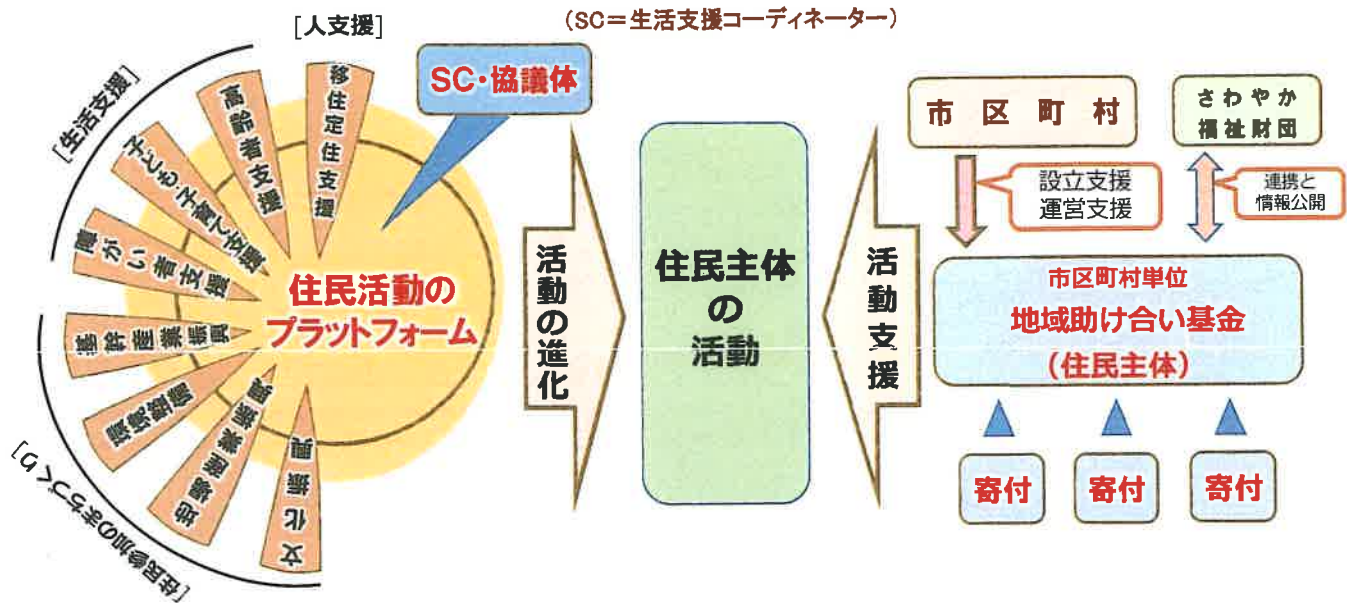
[人支援]

(SC＝生活支援コーディネーター)

[生活支援]

移住定住支援

高齢者支援

子ども・子育て支援

障がい者支援

地場産業振興

環境保護

観光地域振興

文化振興

[住民参加のまちづくり]

SC・協議体

住民活動のプラットフォーム

活動の進化

住民主体の活動

活動支援

市区町村

さわやか福祉財団

設立支援
運営支援

連携と
情報公開

市区町村単位
地域助け合い基金
(住民主体)

寄付

寄付

寄付